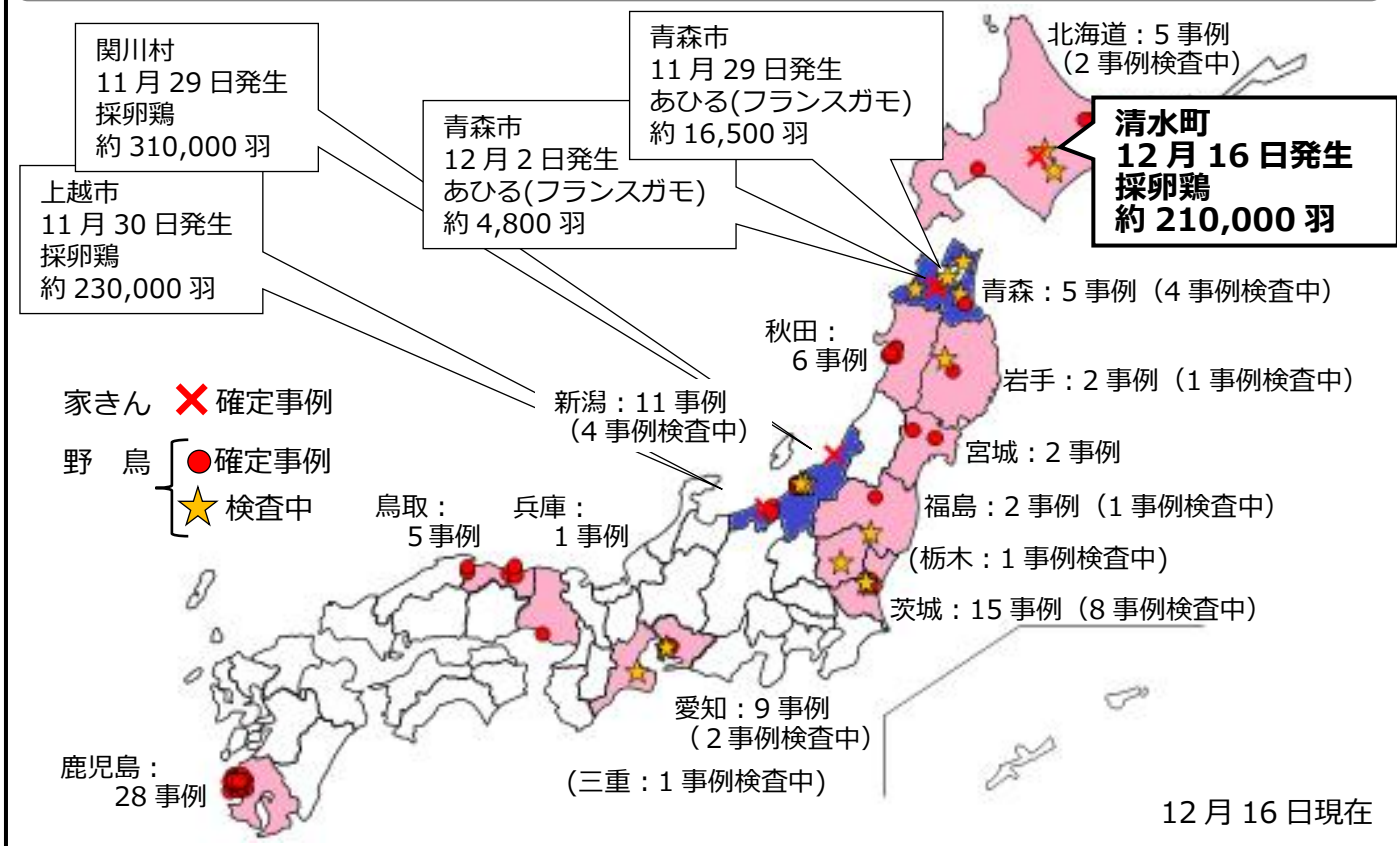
関川村
11 月 29 日発生
採卵鶏
約 310,000 羽

上越市
11 月 30 日発生
採卵鶏
約 230,000 羽

青森市
12 月 2 日発生
あひる(フランスガモ)
約 4,800 羽

青森市
11 月 29 日発生
あひる(フランスガモ)
約 16,500 羽

北海道：5 事例
（2 事例検査中）

清水町
12 月 16 日発生
採卵鶏
約 210,000 羽

青森：5 事例（4 事例検査中）

秋田：
6 事例

岩手：2 事例（1 事例検査中）

家きん ✕ 確定事例

野　鳥 ●確定事例
★ 検査中

新潟：11 事例
（4 事例検査中）

宮城：2 事例

鳥取：
5 事例

兵庫：
1 事例

福島：2 事例（1 事例検査中）

(栃木：1 事例検査中)

茨城：15 事例（8 事例検査中）

愛知：9 事例
（2 事例検査中）

鹿児島：
28 事例

(三重：1 事例検査中)

12 月 16 日現在